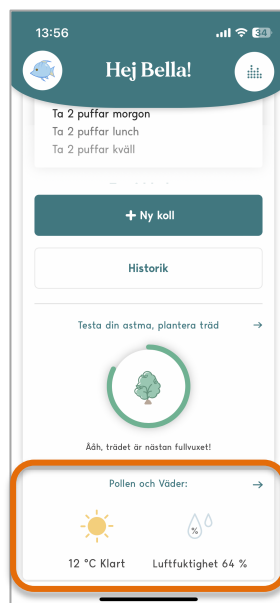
13:56

34

Hej Bella!

Ta 2 puffar morgon

Ta 2 puffar lunch

Ta 2 puffar kväll

+ Ny koll

Historik

Testa din astma, plantera träd →

Ååh, trädet är nästan fullvuxet!

Pollen och Väder: →

%

12 °C Klart

Luftfuktighet 64 %